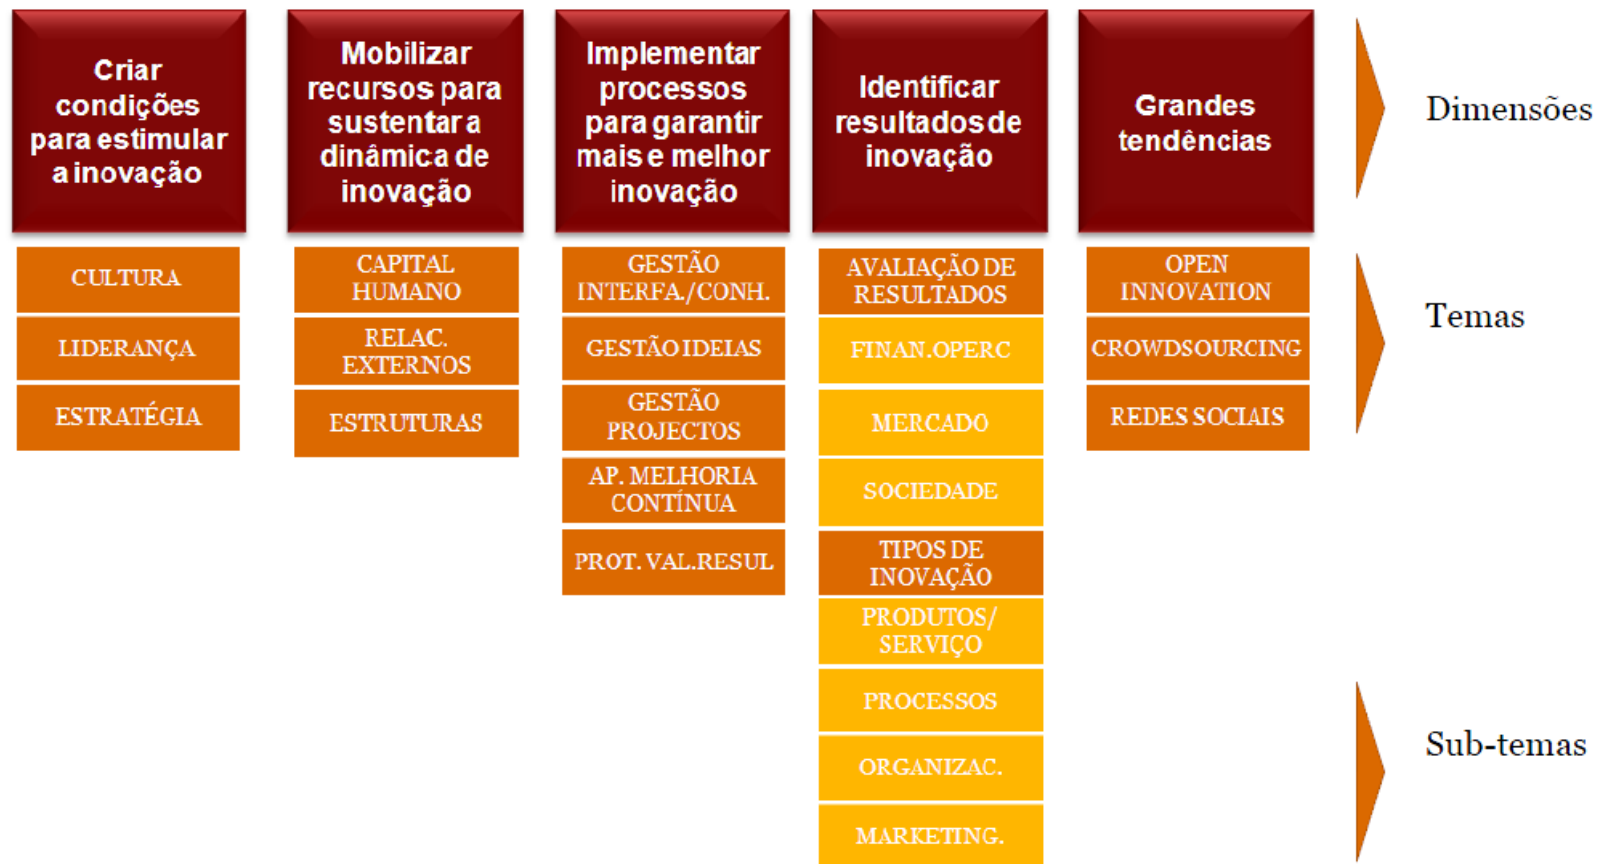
Criar condições para estimular a inovação

CULTURA

LIDERANÇA

ESTRATÉGIA

Mobilizar recursos para sustentar a dinâmica de inovação

CAPITAL HUMANO

RELAC. EXTERNOS

ESTRUTURAS

Implementar processos para garantir mais e melhor inovação

GESTÃO INTERFA./CONH.

GESTÃO IDEIAS

GESTÃO PROJECTOS

AP. MELHORIA CONTÍNUA

PROT. VAL.RESUL

Identificar resultados de inovação

AVALIAÇÃO DE RESULTADOS

FINAN.OPERC

MERCADO

SOCIEDADE

TIPOS DE INOVAÇÃO

PRODUTOS/ SERVIÇO

PROCESSOS

ORGANIZAC.

MARKETING.

Grandes tendências

OPEN INNOVATION

CROWDSOURCING

REDES SOCIAIS

Dimensões

Temas

Sub-temas